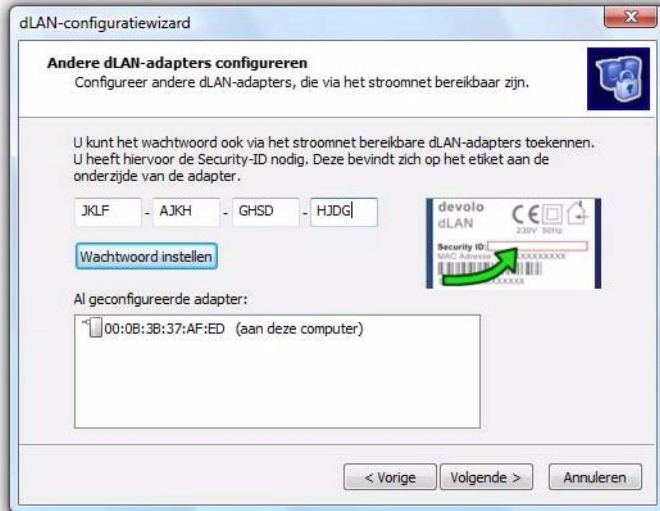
dLAN-configuratiewizard

**Andere dLAN-adapters configureren**
Configureer andere dLAN-adapters, die via het stroomnet bereikbaar zijn.

U kunt het wachtwoord ook via het stroomnet bereikbare dLAN-adapters toekennen. U heeft hiervoor de Security-ID nodig. Deze bevindt zich op het etiket aan de onderzijde van de adapter.

JKLF - AJKH - GHSD - HJDG

devolo
dLAN
CE
230V 50Hz
Security ID:
MAC Adresse: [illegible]XXXXXXXX
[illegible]XXXXX

Wachtwoord instellen

Al geconfigureerde adapter:

00:0B:3B:37:AF:ED (aan deze computer)

< Vorige
Volgende >
Annuleren